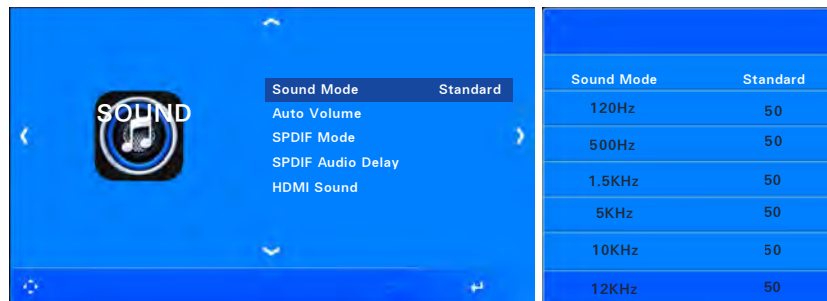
SOUND

| Sound Mode | Standard |
|---|---|
| Auto Volume | |
| SPDIF Mode | |
| SPDIF Audio Delay | |
| HDMI Sound | |

| Sound Mode | Standard |
|---|---|
| 120Hz | 50 |
| 500Hz | 50 |
| 1.5KHz | 50 |
| 5KHz | 50 |
| 10KHz | 50 |
| 12KHz | 50 |